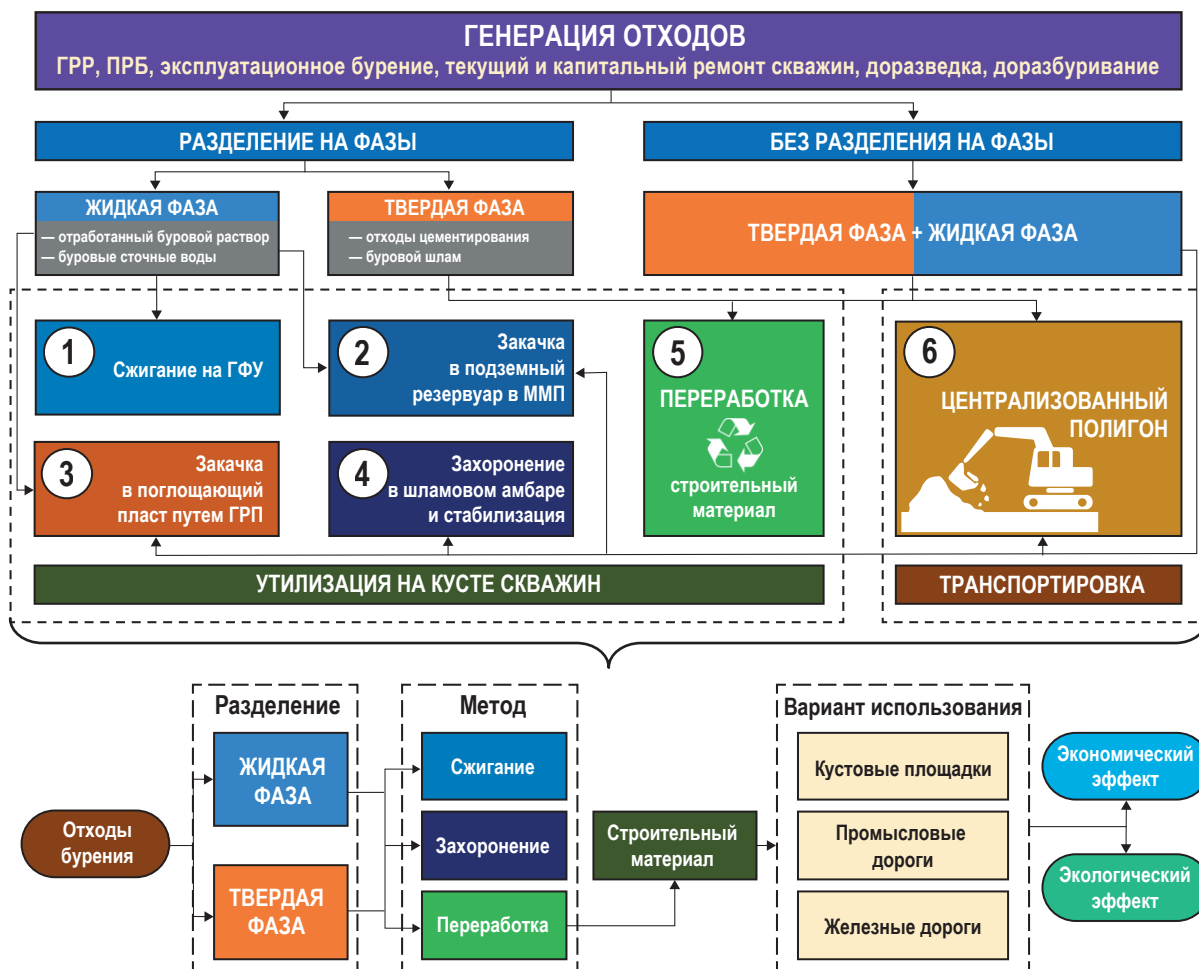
ГЕНЕРАЦИЯ ОТХОДОВ
ГРР, ПРБ, эксплуатационное бурение, текущий и капитальный ремонт скважин, доразведка, доразбуривание

РАЗДЕЛЕНИЕ НА ФАЗЫ

БЕЗ РАЗДЕЛЕНИЯ НА ФАЗЫ

ЖИДКАЯ ФАЗА
— отработанный буровой раствор
— буровые сточные воды

ТВЕРДАЯ ФАЗА
— отходы цементирования
— буровой шлам

ТВЕРДАЯ ФАЗА + ЖИДКАЯ ФАЗА

1 Сжигание на ГФУ

2 Закачка в подземный резервуар в ММП

5 ПЕРЕРАБОТКА строительный материал

6 ЦЕНТРАЛИЗОВАННЫЙ ПОЛИГОН

3 Закачка в поглощающий пласт путем ГРП

4 Захоронение в шламовом амбаре и стабилизация

УТИЛИЗАЦИЯ НА КУСТЕ СКВАЖИН

ТРАНСПОРТИРОВКА

Разделение

Метод

Вариант использования

Отходы бурения

ЖИДКАЯ ФАЗА

ТВЕРДАЯ ФАЗА

Сжигание

Захоронение

Переработка

Строительный материал

Кустовые площадки

Промысловые дороги

Железные дороги

Экономический эффект

Экологический эффект